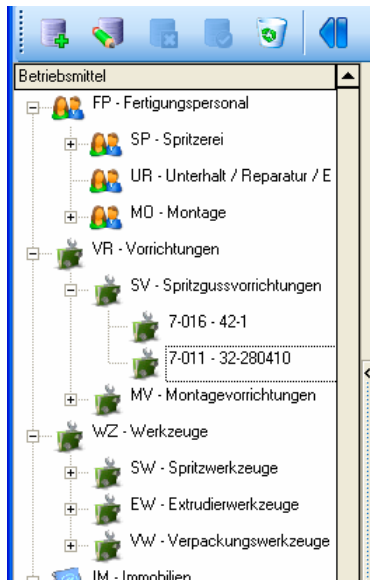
Betriebsmittel

FP - Fertigungspersonal

SP - Spritzerei

UR - Unterhalt / Reparatur / E

MO - Montage

VR - Vorrichtungen

SV - Spritzgussvorrichtungen

7-016 - 42-1

7-011 - 32-280410

MV - Montagevorrichtungen

WZ - Werkzeuge

SW - Spritzwerkzeuge

EW - Extrudierwerkzeuge

VW - Verpackungswerkzeuge

IM - Immobilien